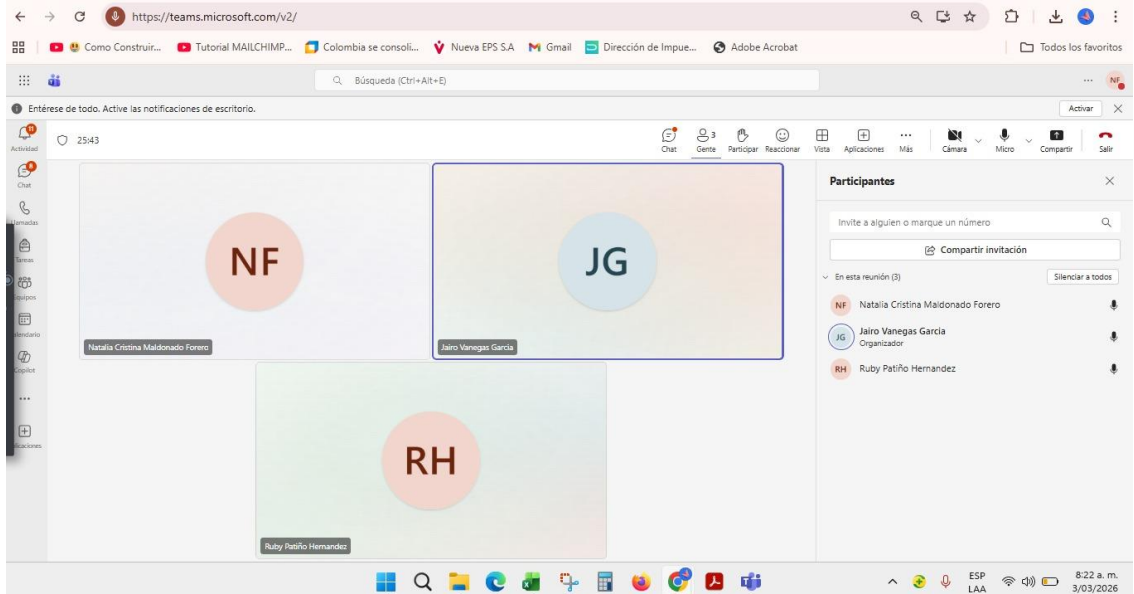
https://teams.microsoft.com/v2/

Como Construir... Tutorial MAILCHIMP... Colombia se consoli... Nueva EPS S.A Gmail Dirección de Impue... Adobe Acrobat Todos los favoritos

Búsqueda (Ctrl+Alt+E)

NF

Entérese de todo. Active las notificaciones de escritorio.

Activar

Actividad

25:43

Chat Gente 3 Participar Reaccionar Vista Aplicaciones Más Cámara Micro Compartir Salir

Chat

Llamadas

Tareas

Equipos

Calendario

Copilot

Aplicaciones

NF

Natalia Cristina Maldonado Forero

JG

Jairo Vanegas Garcia

RH

Ruby Patiño Hernandez

Participantes

Invite a alguien o marque un número

Compartir invitación

En esta reunión (3)

Silenciar a todos

NF Natalia Cristina Maldonado Forero

JG Jairo Vanegas Garcia
Organizador

RH Ruby Patiño Hernandez

ESP LAA

8:22 a. m.
3/03/2026